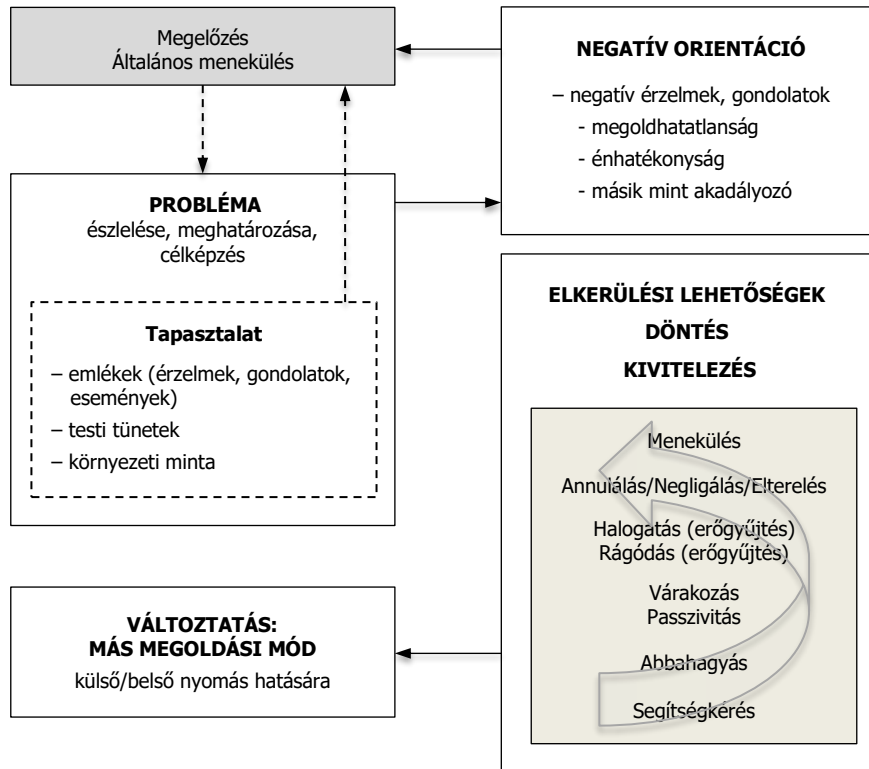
Megelőzés
Általános menekülés

NEGATÍV ORIENTÁCIÓ

– negatív érzelmek, gondolatok
- megoldhatatlanság
- énhatékonyság
- másik mint akadályozó

PROBLÉMA
észlelése, meghatározása, célképzés

Tapasztalat
– emlékek (érzelmek, gondolatok, események)
– testi tünetek
– környezeti minta

ELKERÜLÉSI LEHETŐSÉGEK
DÖNTÉS
KIVITELEZÉS

Menekülés
Annulálás/Negligálás/Elterelés
Halogatás (erőgyűjtés)
Rágódás (erőgyűjtés)
Várakozás
Passzivitás
Abbahagyás
Segítségkérés

VÁLTOZTATÁS:
MÁS MEGOLDÁSI MÓD
külső/belső nyomás hatására